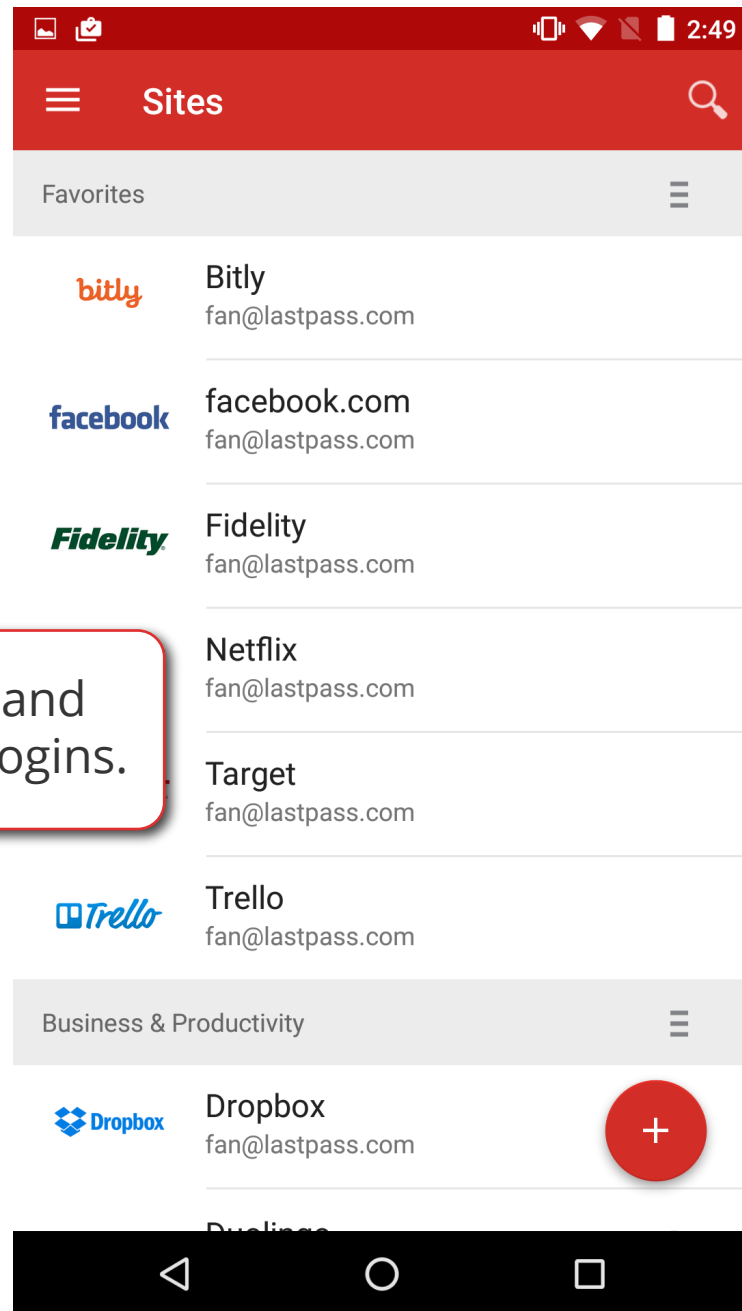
2:49

Sites

Favorites

bitly
Bitly
fan@lastpass.com

facebook
facebook.com
fan@lastpass.com

Fidelity
Fidelity
fan@lastpass.com

and
ogins.

Netflix
fan@lastpass.com

Target
fan@lastpass.com

Trello
Trello
fan@lastpass.com

Business & Productivity

Dropbox
Dropbox
fan@lastpass.com

+

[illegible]